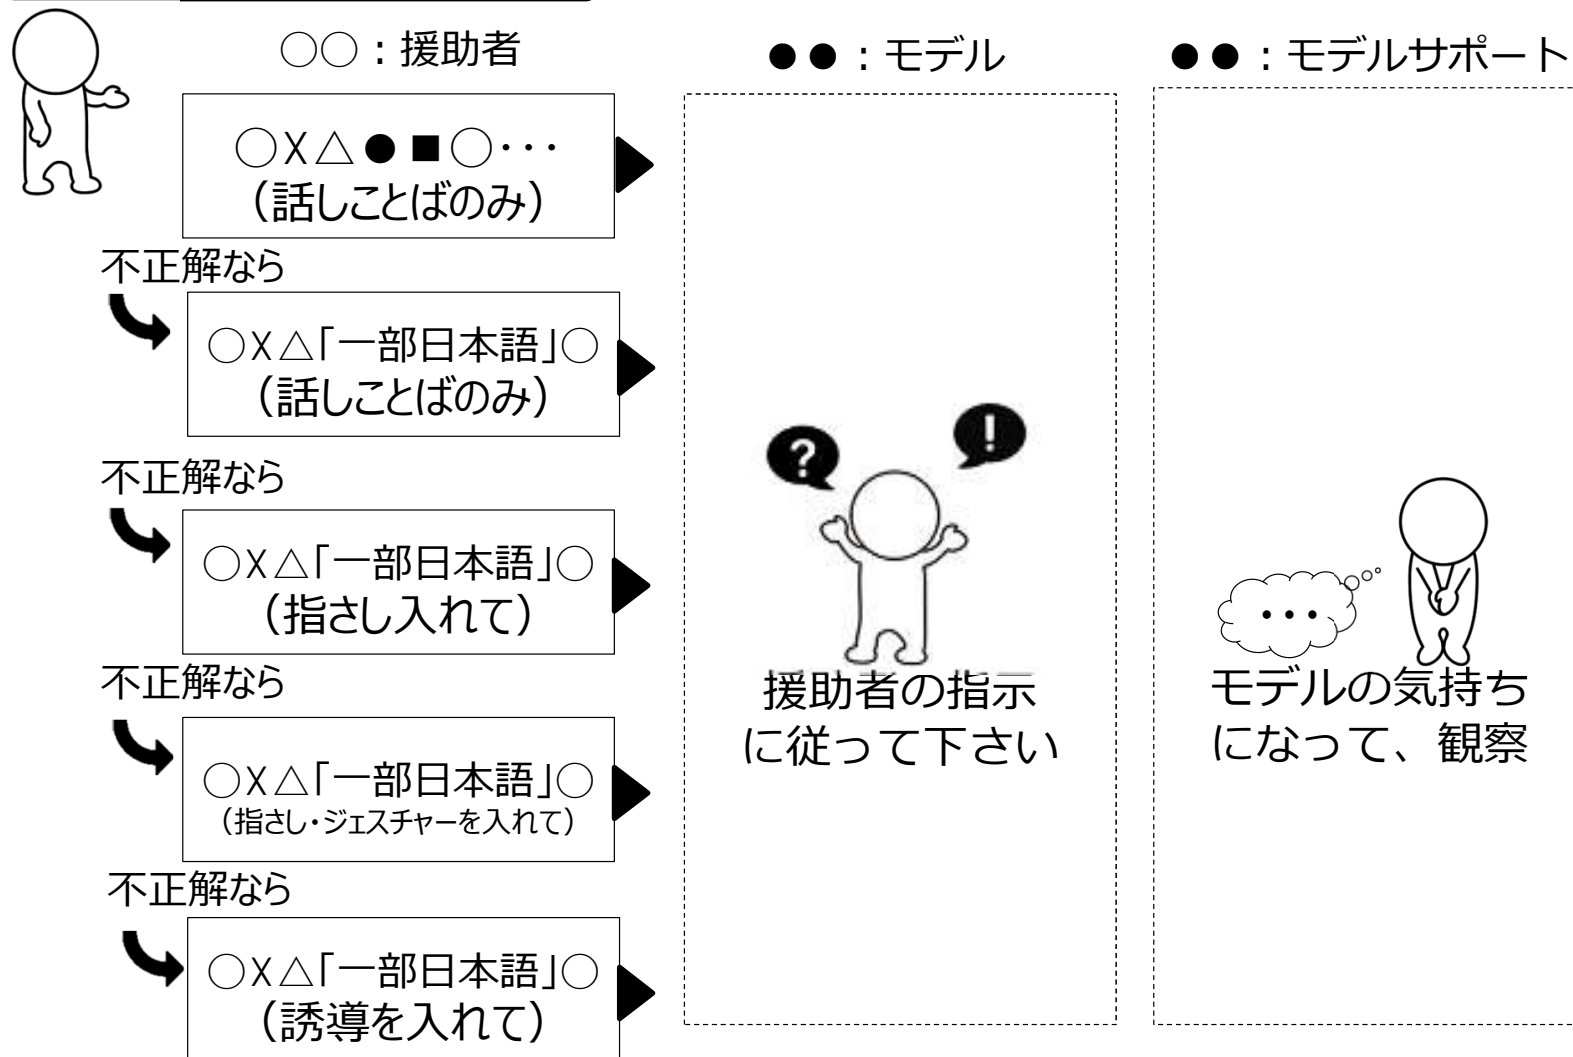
○○：援助者

●●：モデル

●●：モデルサポート

○X△●■○･･･
（話しことばのみ）

不正解なら

○X△「一部日本語」○
（話しことばのみ）

不正解なら

○X△「一部日本語」○
（指さし入れて）

不正解なら

○X△「一部日本語」○
（指さし・ジェスチャーを入れて）

不正解なら

○X△「一部日本語」○
（誘導を入れて）

?

!

援助者の指示に従って下さい

･･･

モデルの気持ちになって、観察